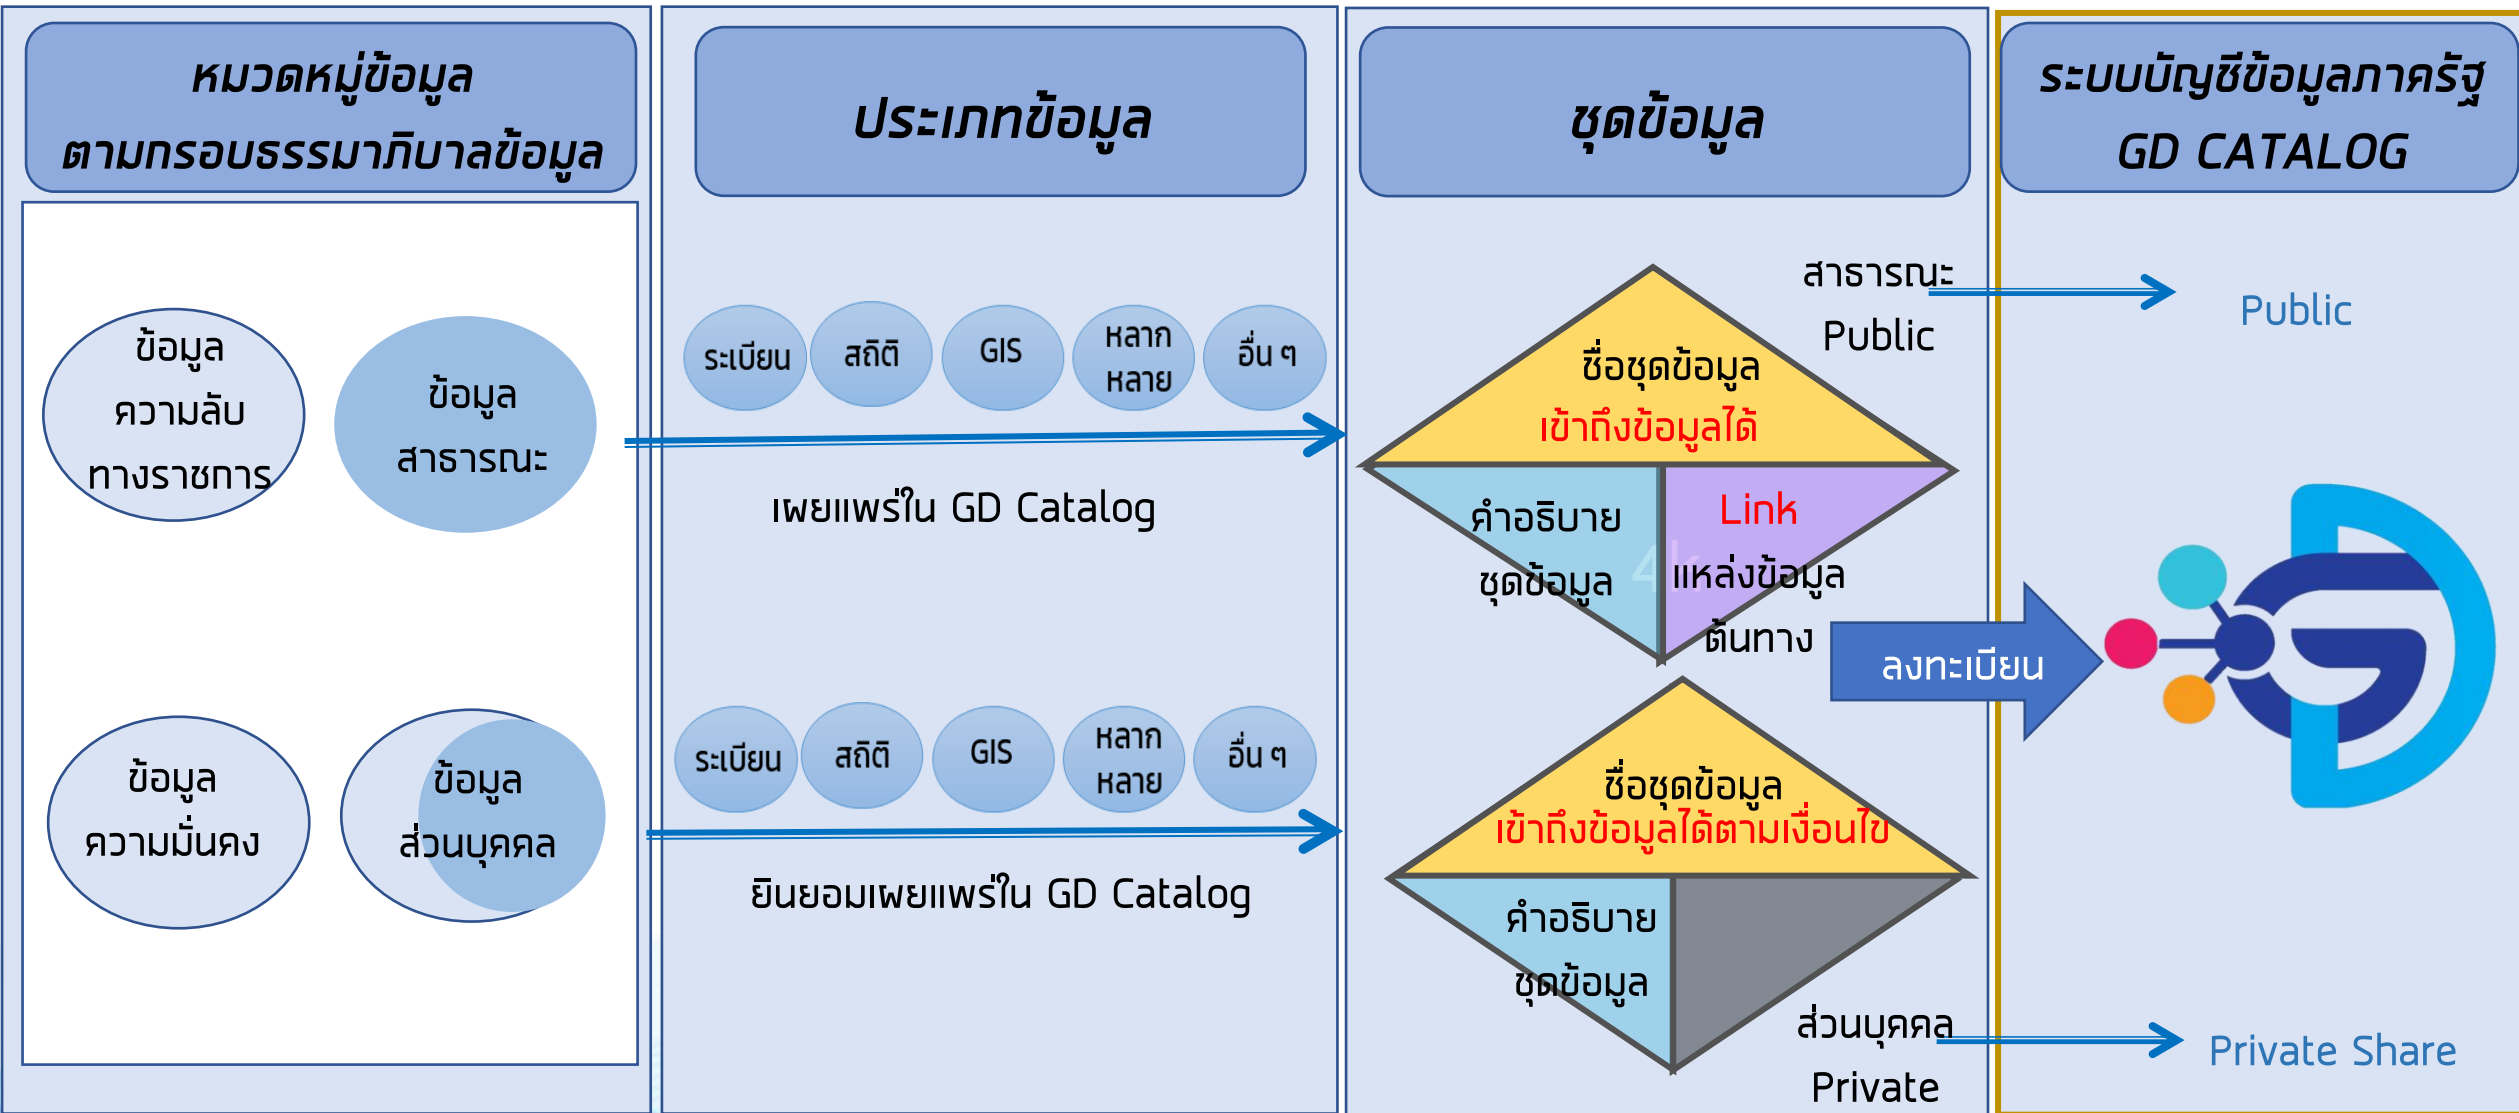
หมวดหมู่ข้อมูล ตามกรอบธรรมาภิบาลข้อมูล

ประเภทข้อมูล

ชุดข้อมูล

ระบบบัญชีข้อมูลภาครัฐ GD CATALOG

ข้อมูล ความลับ ทางราชการ

ข้อมูล สาธารณะ

ระเบียน

สถิติ

GIS

หลาก หลาย

อื่น ๆ

เผยแพร่ใน GD Catalog

สาธารณะ

Public

Public

ชื่อชุดข้อมูล

เข้าถึงข้อมูลได้

คำอธิบาย ชุดข้อมูล

Link

แหล่งข้อมูล ต้นทาง

ลงทะเบียน

ข้อมูล ความมั่นคง

ข้อมูล ส่วนบุคคล

ระเบียน

สถิติ

GIS

หลาก หลาย

อื่น ๆ

ยินยอมเผยแพร่ใน GD Catalog

ชื่อชุดข้อมูล

เข้าถึงข้อมูลได้ตามเงื่อนไข

คำอธิบาย ชุดข้อมูล

ส่วนบุคคล

Private

Private Share